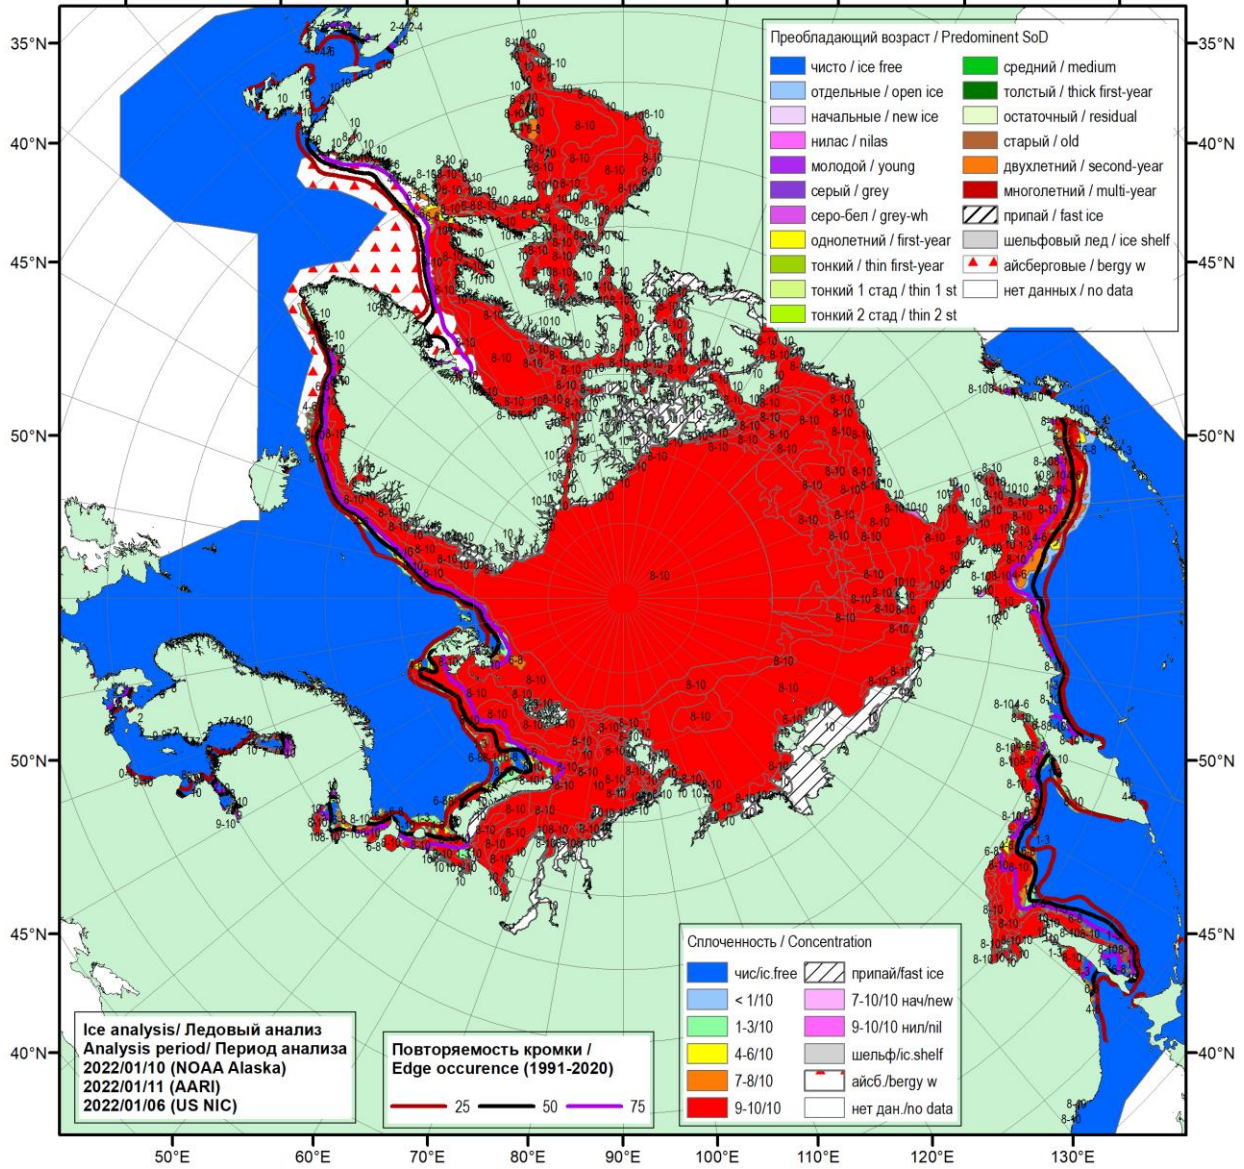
Преобладающий возраст / Predominent SoD

чисто / ice free
отдельные / open ice
начальные / new ice
нилас / nilas
молодой / young
серый / grey
серо-бел / grey-wh
однолетний / first-year
тонкий / thin first-year
тонкий 1 стад / thin 1 st
тонкий 2 стад / thin 2 st
средний / medium
толстый / thick first-year
остаточный / residual
старый / old
двухлетний / second-year
многолетний / multi-year
припай / fast ice
шельфовый лед / ice shelf
айсберговые / bergy w
нет данных / no data

Сплоченность / Concentration

| | |
|---|---|
| чис/ic.free | припай/fast ice |
| < 1/10 | 7-10/10 нач/new |
| 1-3/10 | 9-10/10 нил/nil |
| 4-6/10 | шельф/ic.shelf |
| 7-8/10 | айсб./bergy w |
| 9-10/10 | нет дан./no data |

Ice analysis/ Ледовый анализ
Analysis period/ Период анализа
2022/01/10 (NOAA Alaska)
2022/01/11 (AARI)
2022/01/06 (US NIC)

Повторяемость кромки /
Edge occurence (1991-2020)
25 50 75

35°N 40°N 45°N 50°N 50°N 45°N 40°N
35°N 40°N 45°N 50°N 50°N 45°N 40°N
50°E 60°E 70°E 80°E 90°E 100°E 110°E 120°E 130°E

8-10 10 8-10 10 8-10 1-3 4-6 9-10 2-4 2 10 8-10